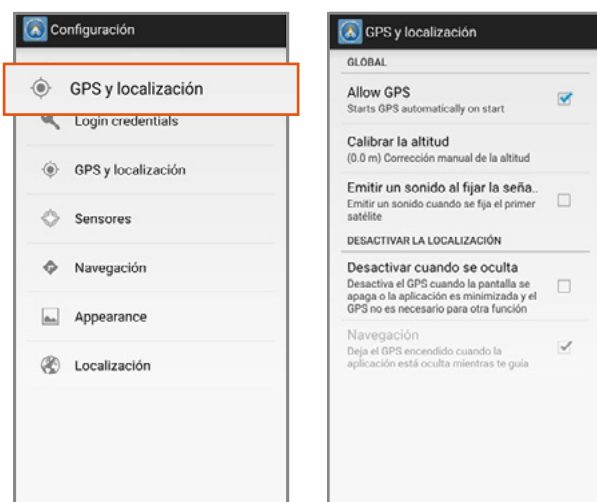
Configuración

GPS y localización

Login credentials

GPS y localización

Sensores

Navegación

Appearance

Localización

GPS y localización

GLOBAL

Allow GPS
Starts GPS automatically on start

Calibrar la altitud
(0.0 m) Corrección manual de la altitud

Emitir un sonido al fijar la seña..
Emitir un sonido cuando se fija el primer satélite

DESACTIVAR LA LOCALIZACIÓN

Desactivar cuando se oculta
Desactiva el GPS cuando la pantalla se apaga o la aplicación es minimizada y el GPS no es necesario para otra función

Navegación
Deja el GPS encendido cuando la aplicación está oculta mientras te guía